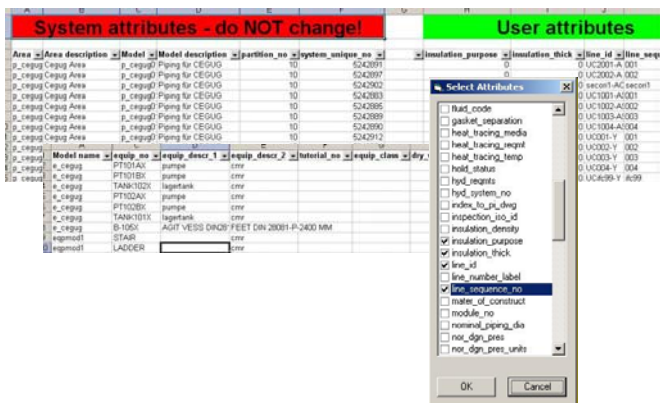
System attributes - do NOT change!

User attributes

| Area | Area description | Model | Model description | partition_no | system_unique_no |
|---|---|---|---|---|---|
| p_cegug | Cegug Area | p_cegug0 | Piping für CEGUG | 10 | 5242891 |
| p_cegug | Cegug Area | p_cegug0 | Piping für CEGUG | 10 | 5242897 |
| p_cegug | Cegug Area | p_cegug0 | Piping für CEGUG | 10 | 5242902 |
| p_cegug | Cegug Area | p_cegug0 | Piping für CEGUG | 10 | 5242883 |
| p_cegug | Cegug Area | p_cegug0 | Piping für CEGUG | 10 | 5242885 |
| p_cegug | Cegug Area | p_cegug0 | Piping für CEGUG | 10 | 5242889 |
| p_cegug | Cegug Area | p_cegug0 | Piping für CEGUG | 10 | 5242890 |
| p_cegug | Cegug Area | p_cegug0 | Piping für CEGUG | 10 | 5242912 |

| insulation_purpose | insulation_thick | line_id | line_seq |
|---|---|---|---|
| | 0 | UC2001-A | 001 |
| | 0 | UC2002-A | 002 |
| | 0 | secon1-AC | secon1 |
| | 0 | UC1001-A | 001 |
| | 0 | UC1002-A | 002 |
| | 0 | UC1003-A | 003 |
| | 0 | UC1004-A | 004 |
| | 0 | UC001-Y | 001 |
| | 0 | UC002-Y | 002 |
| | 0 | UC003-Y | 003 |
| | 0 | UC004-Y | 004 |
| | 0 | UC4c99-Y | 4c99 |

| Model name | equip_no | equip_descr_1 | equip_descr_2 | tutorial_no | equip_class | dry_ |
|---|---|---|---|---|---|---|
| e_cegug | PT101AX | pumpe | cmr | | | |
| e_cegug | PT101BX | pumpe | cmr | | | |
| e_cegug | TANK102X | lagertank | cmr | | | |
| e_cegug | PT102AX | pumpe | cmr | | | |
| e_cegug | PT102BX | pumpe | cmr | | | |
| e_cegug | TANK101X | lagertank | cmr | | | |
| e_cegug | B-105X | AGIT VESS DIN28 | FEET DIN 28081-P-2400 MM | | | |
| eqpmod1 | STAIR | | cmr | | | |
| eqpmod1 | LADDER | | cmr | | | |

Select Attributes

fluid_code
gasket_separation
heat_tracing_media
heat_tracing_reqmt
heat_tracing_temp
hold_status
hyd_reqmts
hyd_system_no
index_to_pi_dwg
inspection_iso_id
insulation_density
insulation_purpose
insulation_thick
line_id
line_number_label
line_sequence_no
mater_of_construct
module_no
nominal_piping_dia
nor_dgn_pres
nor_dgn_pres_units

OK
Cancel